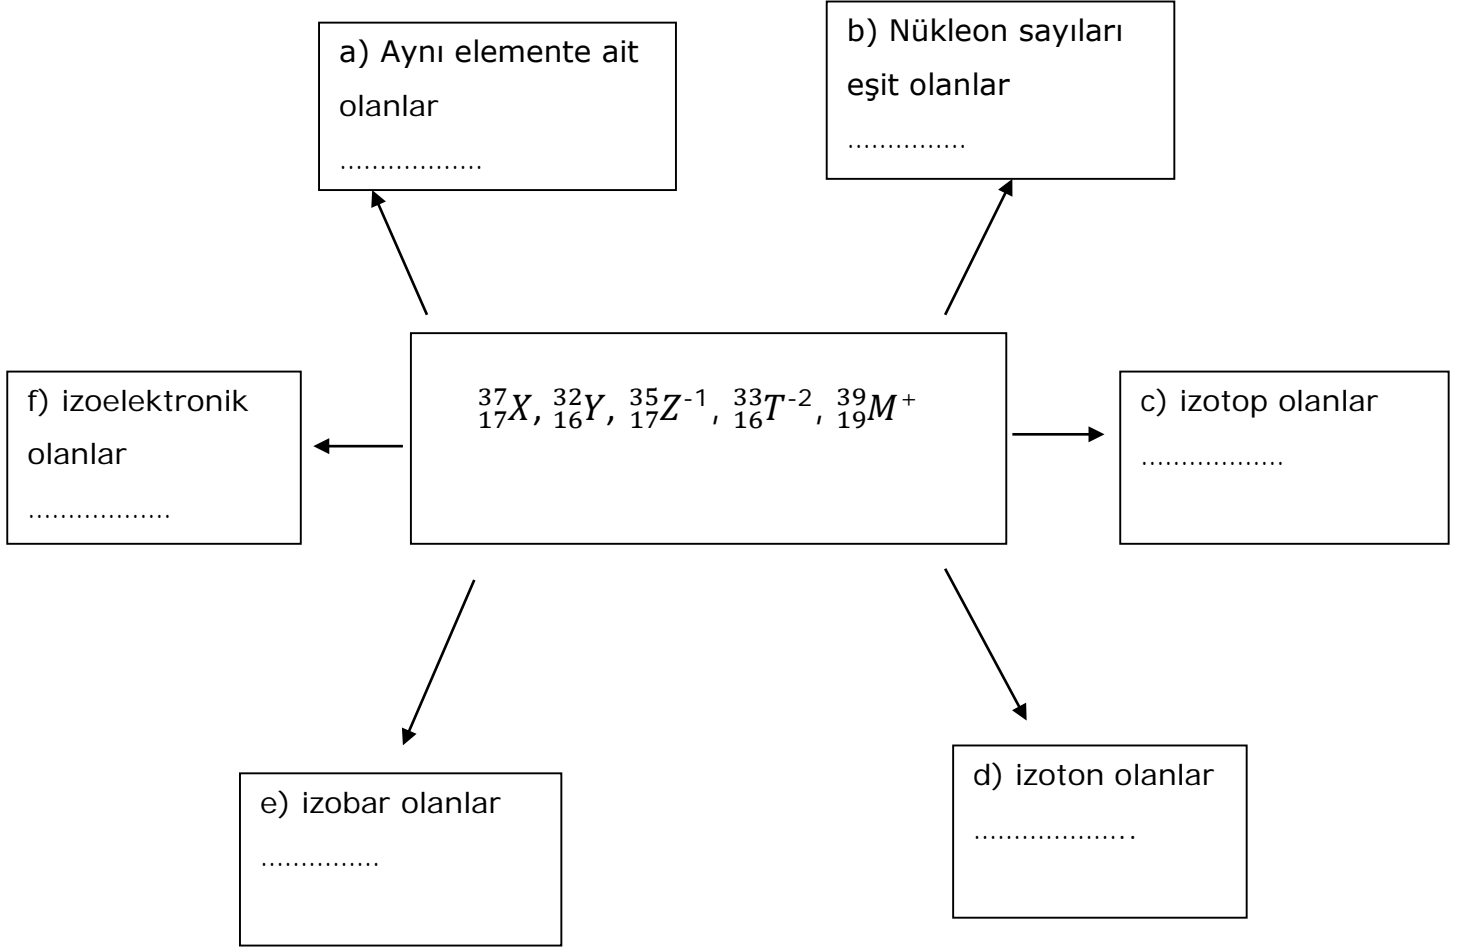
a) Aynı elemente ait olanlar
………………

b) Nükleon sayıları eşit olanlar
……………

f) izoelektronik olanlar
………………

$^{37}_{17}X$, $^{32}_{16}Y$, $^{35}_{17}Z^{-1}$, $^{33}_{16}T^{-2}$, $^{39}_{19}M^{+}$

c) izotop olanlar
………………

e) izobar olanlar
……………

d) izoton olanlar
……………….